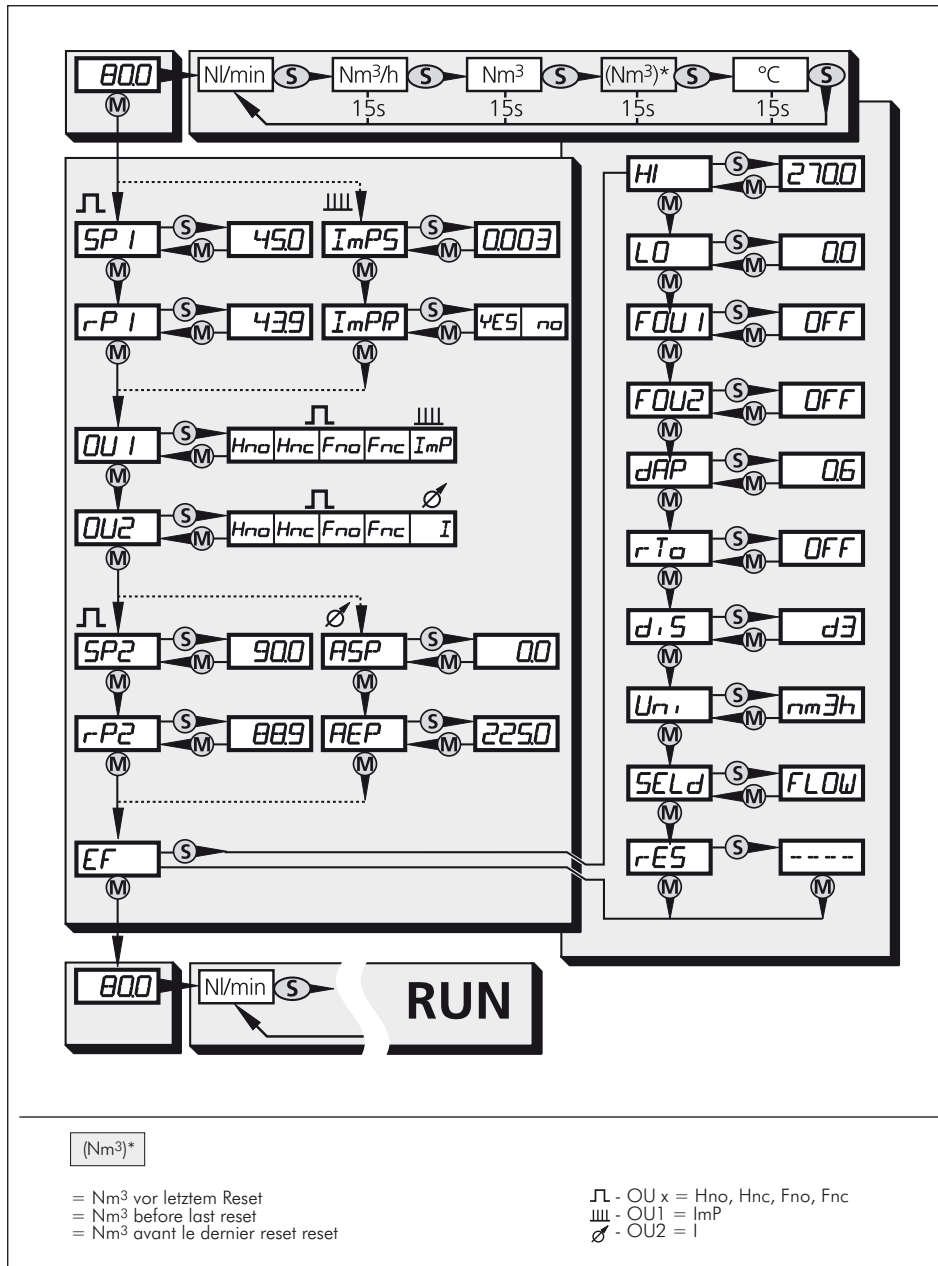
80.0
M
Nl/min S Nm$^3$/h S Nm$^3$ S (Nm$^3$)* S °C S
15s 15s 15s 15s

SP1 S M 45.0
ImPS S M 0.003
rP1 S M 43.9
ImPR S M YES no
M
OU1 S M Hno Hnc Fno Fnc ImP
M
OU2 S M Hno Hnc Fno Fnc I
M
SP2 S M 90.0
ASP S M 0.0
rP2 S M 88.9
AEP S M 225.0
M
EF S
M

HI S M 270.0
LO S M 0.0
FOU1 S M OFF
FOU2 S M OFF
dAP S M 0.6
rTo S M OFF
diS S M d3
Uni S M nm3h
SELd S M FLOW
rES S ----
M M

80.0
Nl/min S
RUN

(Nm$^3$)*

= Nm$^3$ vor letztem Reset
= Nm$^3$ before last reset
= Nm$^3$ avant le dernier reset reset

- OU x = Hno, Hnc, Fno, Fnc
- OU1 = ImP
- OU2 = I